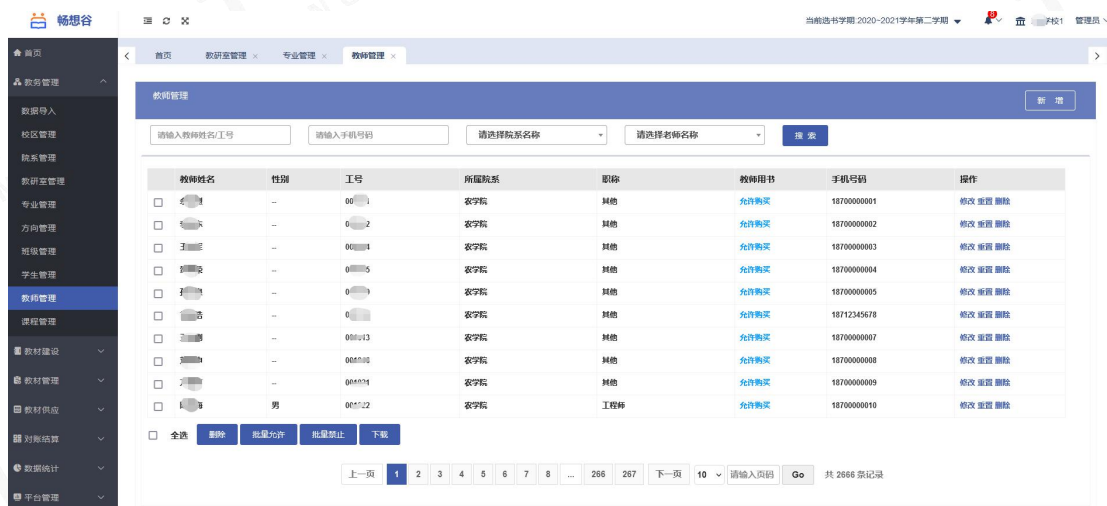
畅想谷

当前选书学期:2020-2021学年第二学期 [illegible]校1 管理员

首页
教务管理
数据导入
校区管理
院系管理
教研室管理
专业管理
方向管理
班级管理
学生管理
教师管理
课程管理
教材建设
教材管理
教材供应
对账结算
数据统计
平台管理

首页 教研室管理 × 专业管理 × 教师管理 ×

教师管理

新 增

请输入教师姓名/工号 请输入手机号码 请选择院系名称 请选择老师名称 搜 索

| | 教师姓名 | 性别 | 工号 | 所属院系 | 职称 | 教师用书 | 手机号码 | 操作 |
|---|---|---|---|---|---|---|---|---|
| ☐ | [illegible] | -- | 00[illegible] | 农学院 | 其他 | 允许购买 | 18700000001 | 修改 重置 删除 |
| ☐ | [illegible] | -- | 0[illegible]2 | 农学院 | 其他 | 允许购买 | 18700000002 | 修改 重置 删除 |
| ☐ | 王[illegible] | -- | 00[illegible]4 | 农学院 | 其他 | 允许购买 | 18700000003 | 修改 重置 删除 |
| ☐ | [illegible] | -- | 0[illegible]5 | 农学院 | 其他 | 允许购买 | 18700000004 | 修改 重置 删除 |
| ☐ | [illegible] | -- | 0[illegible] | 农学院 | 其他 | 允许购买 | 18700000005 | 修改 重置 删除 |
| ☐ | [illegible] | -- | 0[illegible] | 农学院 | 其他 | 允许购买 | 18712345678 | 修改 重置 删除 |
| ☐ | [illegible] | -- | 00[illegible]13 | 农学院 | 其他 | 允许购买 | 18700000007 | 修改 重置 删除 |
| ☐ | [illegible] | -- | 00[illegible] | 农学院 | 其他 | 允许购买 | 18700000008 | 修改 重置 删除 |
| ☐ | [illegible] | -- | 00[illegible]21 | 农学院 | 其他 | 允许购买 | 18700000009 | 修改 重置 删除 |
| ☐ | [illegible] | 男 | 00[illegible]22 | 农学院 | 工程师 | 允许购买 | 18700000010 | 修改 重置 删除 |

☐ 全选 删除 批量允许 批量禁止 下载

上一页 1 2 3 4 5 6 7 8 ... 266 267 下一页 10 请输入页码 Go 共 2666 条记录